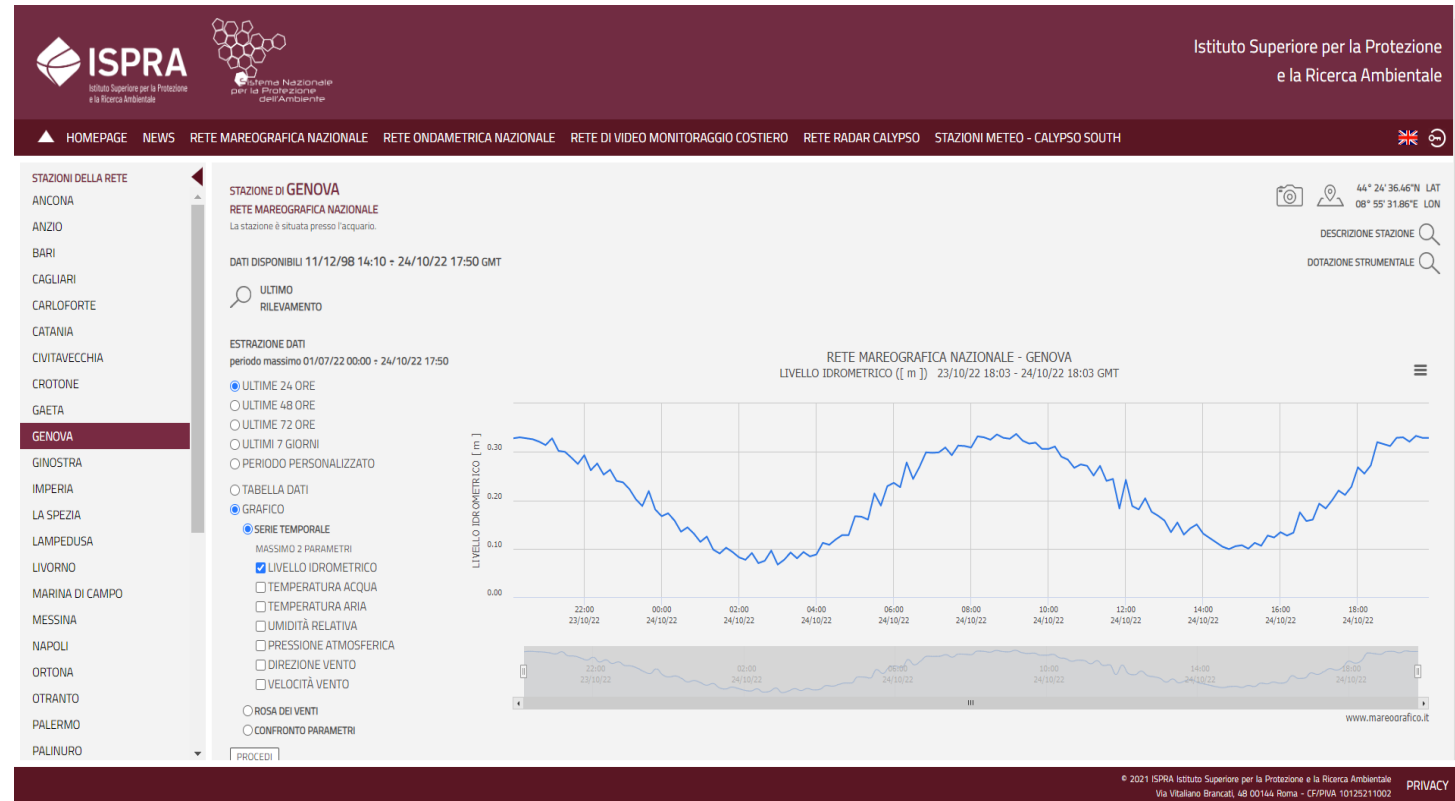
ISPRA
Istituto Superiore per la Protezione e la Ricerca Ambientale

Sistema Nazionale per la Protezione dell'Ambiente

Istituto Superiore per la Protezione e la Ricerca Ambientale

HOMEPAGE NEWS RETE MAREOGRAFICA NAZIONALE RETE ONDAMETRICA NAZIONALE RETE DI VIDEO MONITORAGGIO COSTIERO RETE RADAR CALYPSO STAZIONI METEO - CALYPSO SOUTH

STAZIONI DELLA RETE
ANCONA
ANZIO
BARI
CAGLIARI
CARLOFORTE
CATANIA
CIVITAVECCHIA
CROTONE
GAETA
GENOVA
GINOSTRA
IMPERIA
LA SPEZIA
LAMPEDUSA
LIVORNO
MARINA DI CAMPO
MESSINA
NAPOLI
ORTONA
OTRANTO
PALERMO
PALINURO

STAZIONE DI GENOVA
RETE MAREOGRAFICA NAZIONALE
La stazione è situata presso l'acquario.

DATI DISPONIBILI 11/12/98 14:10 ÷ 24/10/22 17:50 GMT

ULTIMO RILEVAMENTO

44° 24' 36.46"N LAT
08° 55' 31.86"E LON

DESCRIZIONE STAZIONE
DOTAZIONE STRUMENTALE

ESTRAZIONE DATI
periodo massimo 01/07/22 00:00 ÷ 24/10/22 17:50

ULTIME 24 ORE
ULTIME 48 ORE
ULTIME 72 ORE
ULTIMI 7 GIORNI
PERIODO PERSONALIZZATO

TABELLA DATI
GRAFICO
SERIE TEMPORALE
MASSIMO 2 PARAMETRI
LIVELLO IDROMETRICO
TEMPERATURA ACQUA
TEMPERATURA ARIA
UMIDITÀ RELATIVA
PRESSIONE ATMOSFERICA
DIREZIONE VENTO
VELOCITÀ VENTO
ROSA DEI VENTI
CONFRONTO PARAMETRI

PROCEDI

RETE MAREOGRAFICA NAZIONALE - GENOVA
LIVELLO IDROMETRICO ([ m ]) 23/10/22 18:03 - 24/10/22 18:03 GMT

LIVELLO IDROMETRICO [ m ]
0.30
0.20
0.10
0.00

22:00 23/10/22
00:00 24/10/22
02:00 24/10/22
04:00 24/10/22
06:00 24/10/22
08:00 24/10/22
10:00 24/10/22
12:00 24/10/22
14:00 24/10/22
16:00 24/10/22
18:00 24/10/22

22:00 23/10/22
02:00 24/10/22
06:00 24/10/22
10:00 24/10/22
14:00 24/10/22
18:00 24/10/22

www.mareografico.it

© 2021 ISPRA Istituto Superiore per la Protezione e la Ricerca Ambientale
Via Vitaliano Brancati, 48 00144 Roma - CF/PIVA 10125211002

PRIVACY